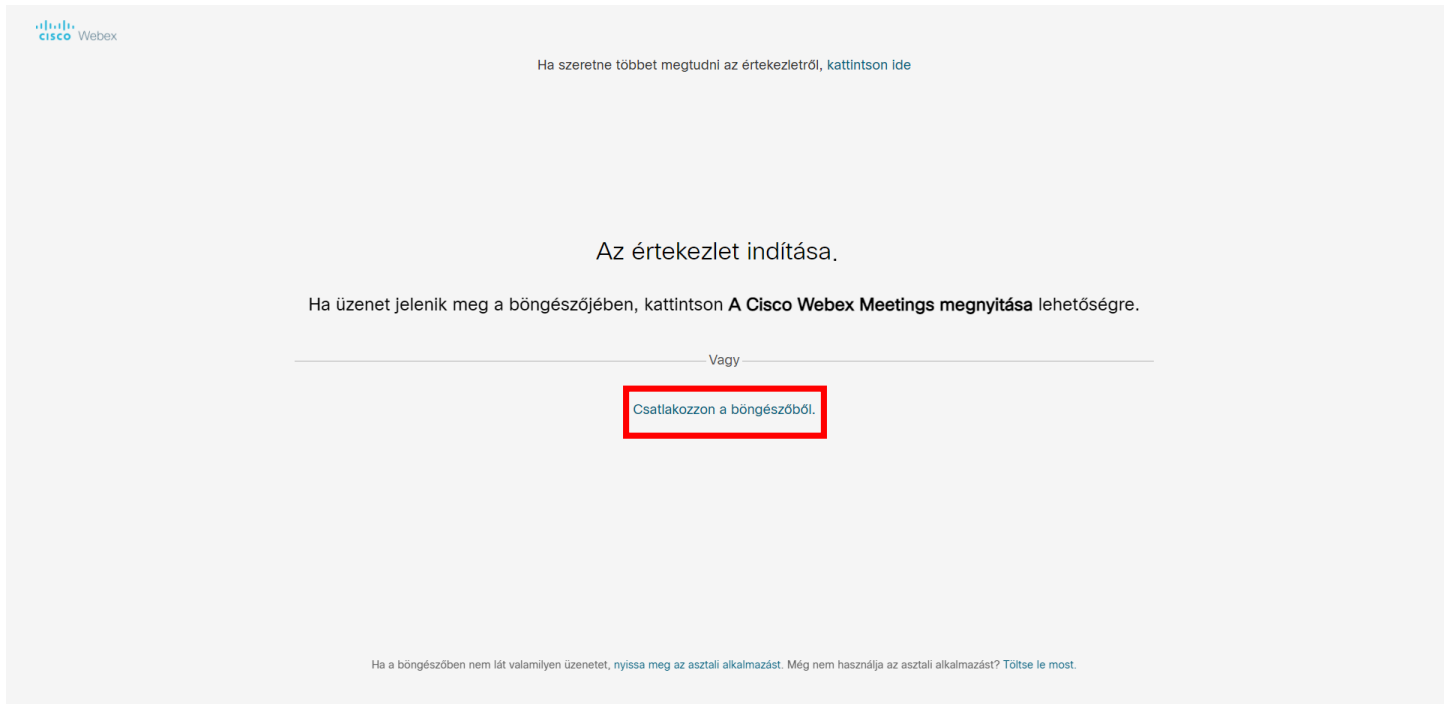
cisco Webex

Ha szeretne többet megtudni az értekezletről, kattintson ide

Az értekezlet indítása.

Ha üzenet jelenik meg a böngészőjében, kattintson A Cisco Webex Meetings megnyitása lehetőségre.

Vagy

Csatlakozzon a böngészőből.

Ha a böngészőben nem lát valamilyen üzenetet, nyissa meg az asztali alkalmazást. Még nem használja az asztali alkalmazást? Töltse le most.